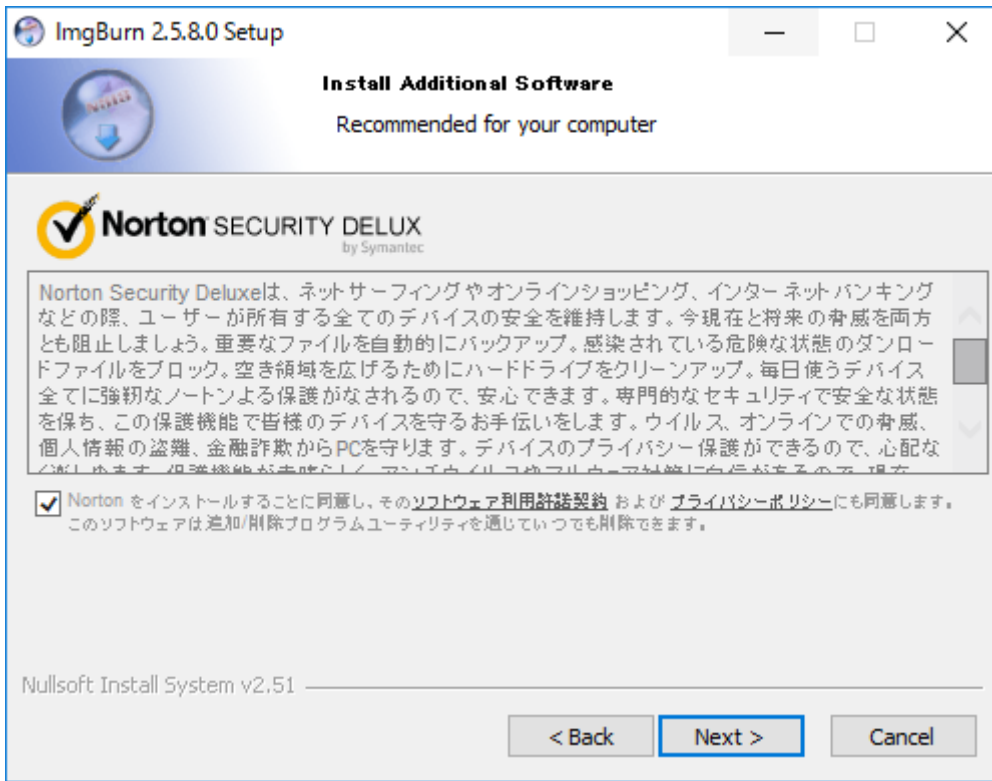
ImgBurn 2.5.8.0 Setup

Install Additional Software

Recommended for your computer

Norton SECURITY DELUX
by Symantec

Norton Security Deluxeは、ネットサーフィングやオンラインショッピング、インターネットバンキングなどの際、ユーザーが所有する全てのデバイスの安全を維持します。今現在と将来の脅威を両方とも阻止しましょう。重要なファイルを自動的にバックアップ。感染されている危険な状態のダンロードファイルをブロック。空き領域を広げるためにハードドライブをクリーンアップ。毎日使うデバイス全てに強靭なノートンよる保護がなされるので、安心できます。専門的なセキュリティで安全な状態を保ち、この保護機能で皆様のデバイスを守るお手伝いをします。ウイルス、オンラインでの脅威、個人情報の盗難、金融詐欺からPCを守ります。デバイスのプライバシー保護ができるので、心配な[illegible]

Norton をインストールすることに同意し、そのソフトウェア利用許諾契約 および プライバシーポリシーにも同意します。このソフトウェアは追加/削除プログラムユーティリティを通じていつでも削除できます。

Nullsoft Install System v2.51

< Back
Next >
Cancel